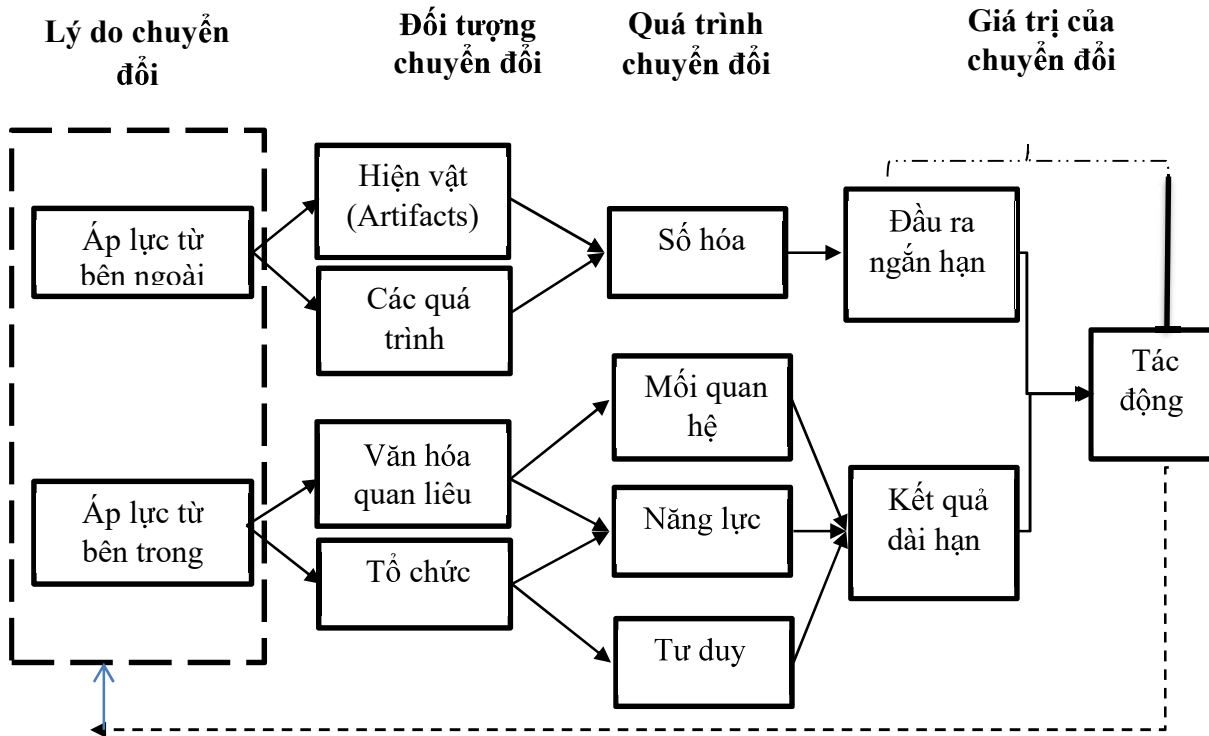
Lý do chuyển đổi

Đối tượng chuyển đổi

Quá trình chuyển đổi

Giá trị của chuyển đổi

Áp lực từ bên ngoài

Áp lực từ bên trong

Hiện vật (Artifacts)

Các quá trình

Văn hóa quan liêu

Tổ chức

Số hóa

Mối quan hệ

Năng lực

Tư duy

Đầu ra ngắn hạn

Kết quả dài hạn

Tác động